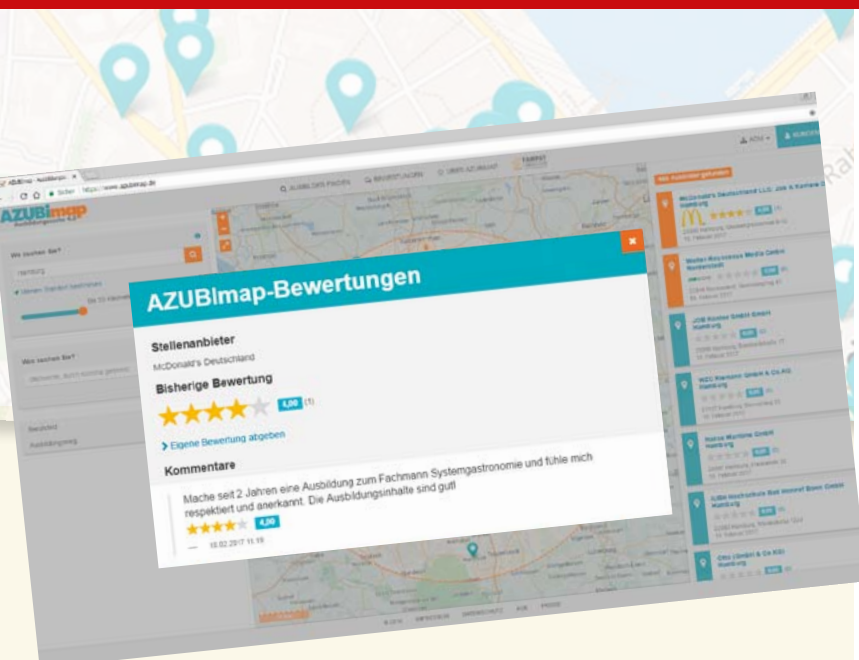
AZUBImap
Ausbildungssuche 4.0

Wo suchen Sie?
Hamburg

Was suchen Sie?

Betriebe
Ausbildungsweg

AUSBILDUNG FINDEN
BEWERTUNGEN
ÜBER AZUBIMAP

AZUBImap-Bewertungen

Stellenanbieter
McDonald's Deutschland

Bisherige Bewertung
4,00 (1)

Eigene Bewertung abgeben

Kommentare

Mache seit 2 Jahren eine Ausbildung zum Fachmann Systemgastronomie und fühle mich respektiert und anerkannt. Die Ausbildungsinhalte sind gut!
4,00
18.02.2017 11:19

McDonald's Deutschland LLC. Job & Karriere Hamburg

Otto (GmbH & Co KG) Hamburg